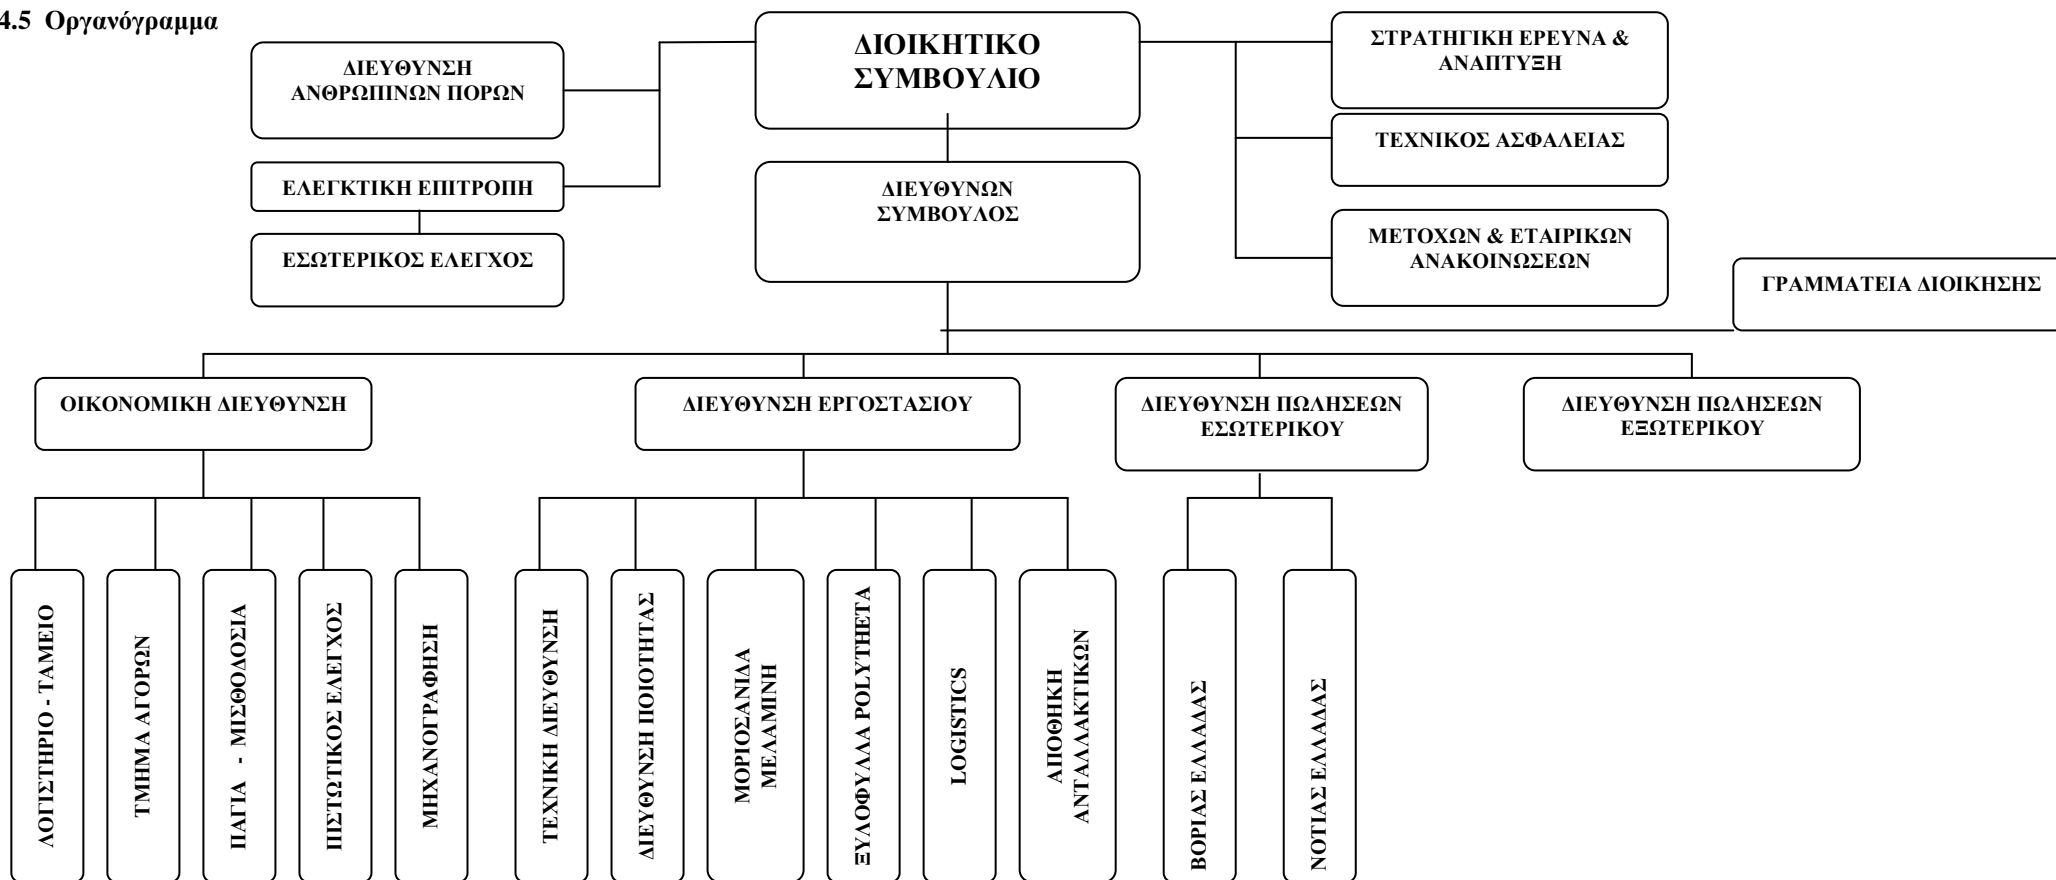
4.5 Οργανόγραμμα

ΔΙΟΙΚΗΤΙΚΟ ΣΥΜΒΟΥΛΙΟ

ΔΙΕΥΘΥΝΣΗ ΑΝΘΡΩΠΙΝΩΝ ΠΟΡΩΝ

ΕΛΕΓΚΤΙΚΗ ΕΠΙΤΡΟΠΗ

ΕΣΩΤΕΡΙΚΟΣ ΕΛΕΓΧΟΣ

ΣΤΡΑΤΗΓΙΚΗ ΕΡΕΥΝΑ & ΑΝΑΠΤΥΞΗ

ΤΕΧΝΙΚΟΣ ΑΣΦΑΛΕΙΑΣ

ΜΕΤΟΧΩΝ & ΕΤΑΙΡΙΚΩΝ ΑΝΑΚΟΙΝΩΣΕΩΝ

ΔΙΕΥΘΥΝΩΝ ΣΥΜΒΟΥΛΟΣ

ΓΡΑΜΜΑΤΕΙΑ ΔΙΟΙΚΗΣΗΣ

ΟΙΚΟΝΟΜΙΚΗ ΔΙΕΥΘΥΝΣΗ

ΔΙΕΥΘΥΝΣΗ ΕΡΓΟΣΤΑΣΙΟΥ

ΔΙΕΥΘΥΝΣΗ ΠΩΛΗΣΕΩΝ ΕΣΩΤΕΡΙΚΟΥ

ΔΙΕΥΘΥΝΣΗ ΠΩΛΗΣΕΩΝ ΕΞΩΤΕΡΙΚΟΥ

ΛΟΓΙΣΤΗΡΙΟ - ΤΑΜΕΙΟ

ΤΜΗΜΑ ΑΓΟΡΩΝ

ΠΑΓΙΑ - ΜΙΣΘΟΔΟΣΙΑ

ΠΙΣΤΩΤΙΚΟΣ ΕΛΕΓΧΟΣ

ΜΗΧΑΝΟΓΡΑΦΗΣΗ

ΤΕΧΝΙΚΗ ΔΙΕΥΘΥΝΣΗ

ΔΙΕΥΘΥΝΣΗ ΠΟΙΟΤΗΤΑΣ

ΜΟΡΙΟΣΑΝΙΔΑ ΜΕΛΑΜΙΝΗ

ΞΥΛΟΦΥΛΛΑ POLYTHETA

LOGISTICS

ΑΠΟΘΗΚΗ ΑΝΤΑΛΛΑΚΤΙΚΩΝ

ΒΟΡΙΑΣ ΕΛΛΑΔΑΣ

ΝΟΤΙΑΣ ΕΛΛΑΔΑΣ